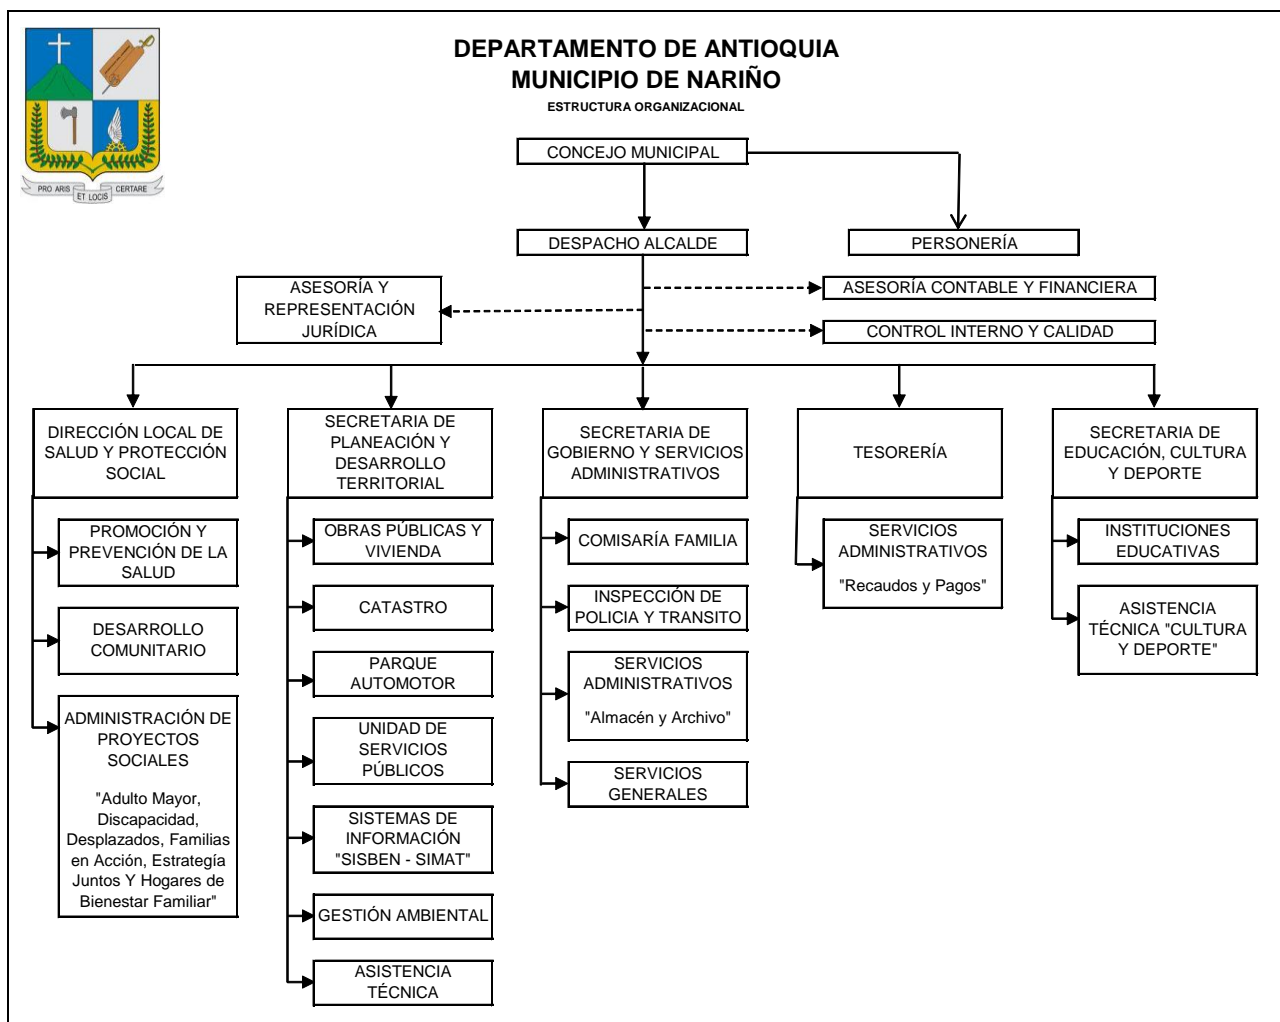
PRO ARIS ET LOCIS CERTARE

DEPARTAMENTO DE ANTIOQUIA
MUNICIPIO DE NARIÑO
ESTRUCTURA ORGANIZACIONAL

CONCEJO MUNICIPAL

DESPACHO ALCALDE

PERSONERÍA

ASESORÍA Y REPRESENTACIÓN JURÍDICA

ASESORÍA CONTABLE Y FINANCIERA

CONTROL INTERNO Y CALIDAD

DIRECCIÓN LOCAL DE SALUD Y PROTECCIÓN SOCIAL

PROMOCIÓN Y PREVENCIÓN DE LA SALUD

DESARROLLO COMUNITARIO

ADMINISTRACIÓN DE PROYECTOS SOCIALES

"Adulto Mayor, Discapacidad, Desplazados, Familias en Acción, Estrategía Juntos Y Hogares de Bienestar Familiar"

SECRETARIA DE PLANEACIÓN Y DESARROLLO TERRITORIAL

OBRAS PÚBLICAS Y VIVIENDA

CATASTRO

PARQUE AUTOMOTOR

UNIDAD DE SERVICIOS PÚBLICOS

SISTEMAS DE INFORMACIÓN "SISBEN - SIMAT"

GESTIÓN AMBIENTAL

ASISTENCIA TÉCNICA

SECRETARIA DE GOBIERNO Y SERVICIOS ADMINISTRATIVOS

COMISARÍA FAMILIA

INSPECCIÓN DE POLICIA Y TRANSITO

SERVICIOS ADMINISTRATIVOS

"Almacén y Archivo"

SERVICIOS GENERALES

TESORERÍA

SERVICIOS ADMINISTRATIVOS

"Recaudos y Pagos"

SECRETARIA DE EDUCACIÓN, CULTURA Y DEPORTE

INSTITUCIONES EDUCATIVAS

ASISTENCIA TÉCNICA "CULTURA Y DEPORTE"